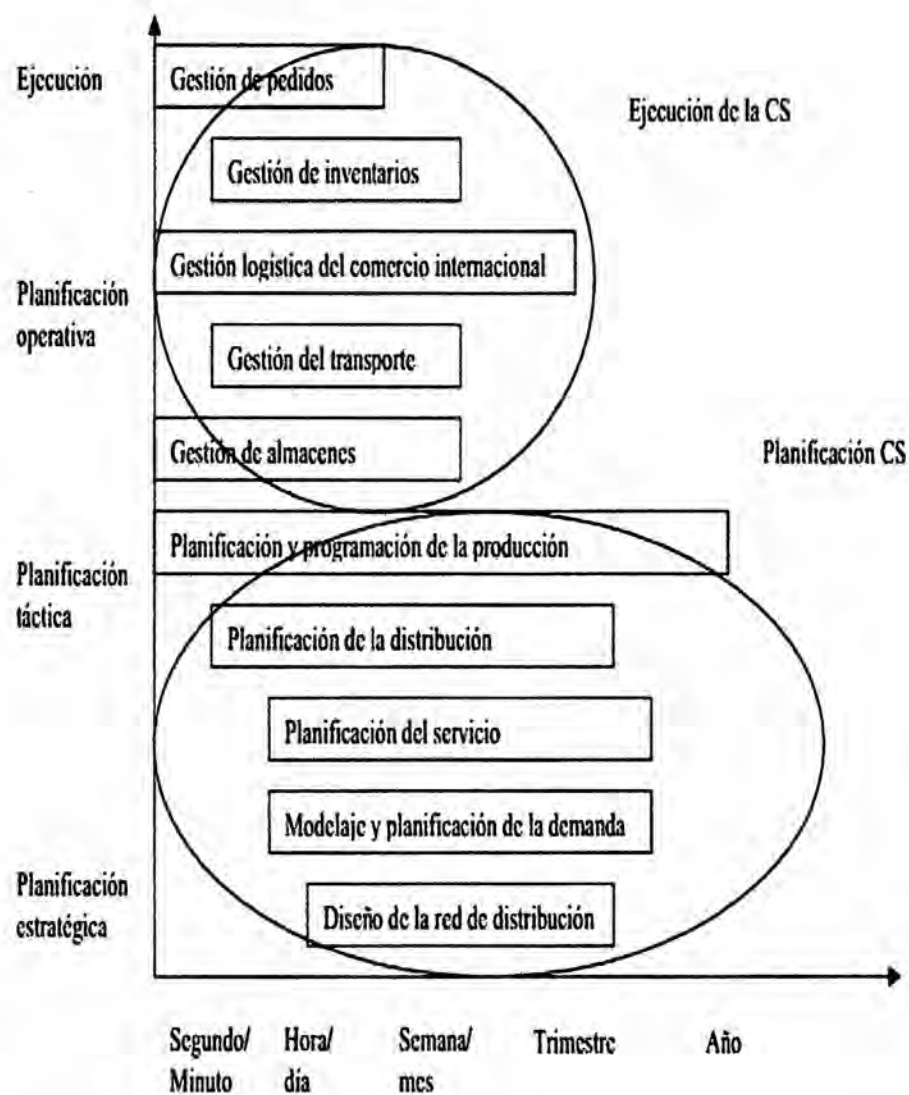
Ejecución

Gestión de pedidos

Ejecución de la CS

Gestión de inventarios

Gestión logística del comercio internacional

Planificación operativa

Gestión del transporte

Gestión de almacenes

Planificación CS

Planificación y programación de la producción

Planificación táctica

Planificación de la distribución

Planificación del servicio

Modelaje y planificación de la demanda

Planificación estratégica

Diseño de la red de distribución

Segundo/ Minuto

Hora/ día

Semana/ mes

Trimestre

Año